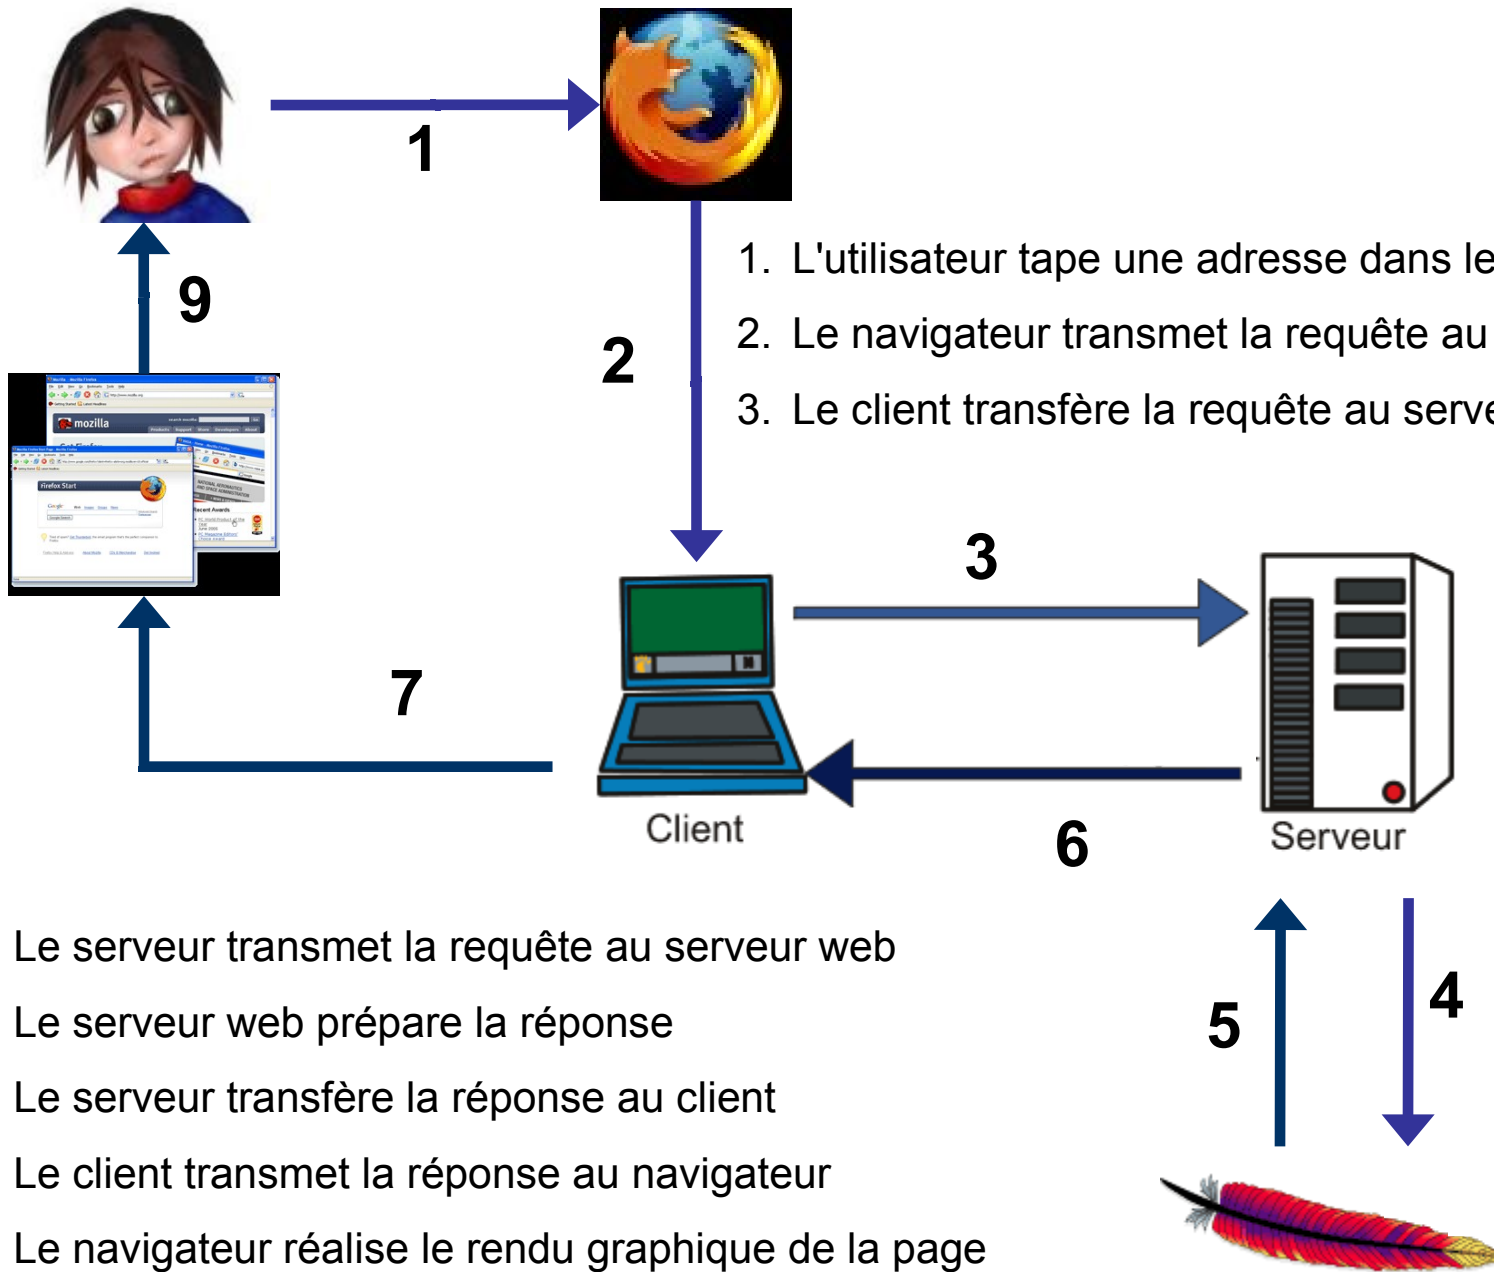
1

9

2

1. L'utilisateur tape une adresse dans le

2. Le navigateur transmet la requête au

3. Le client transfère la requête au serve

mozilla

Firefox Start

3

7

Client

6

Serveur

Le serveur transmet la requête au serveur web

Le serveur web prépare la réponse

Le serveur transfère la réponse au client

Le client transmet la réponse au navigateur

Le navigateur réalise le rendu graphique de la page

5

4